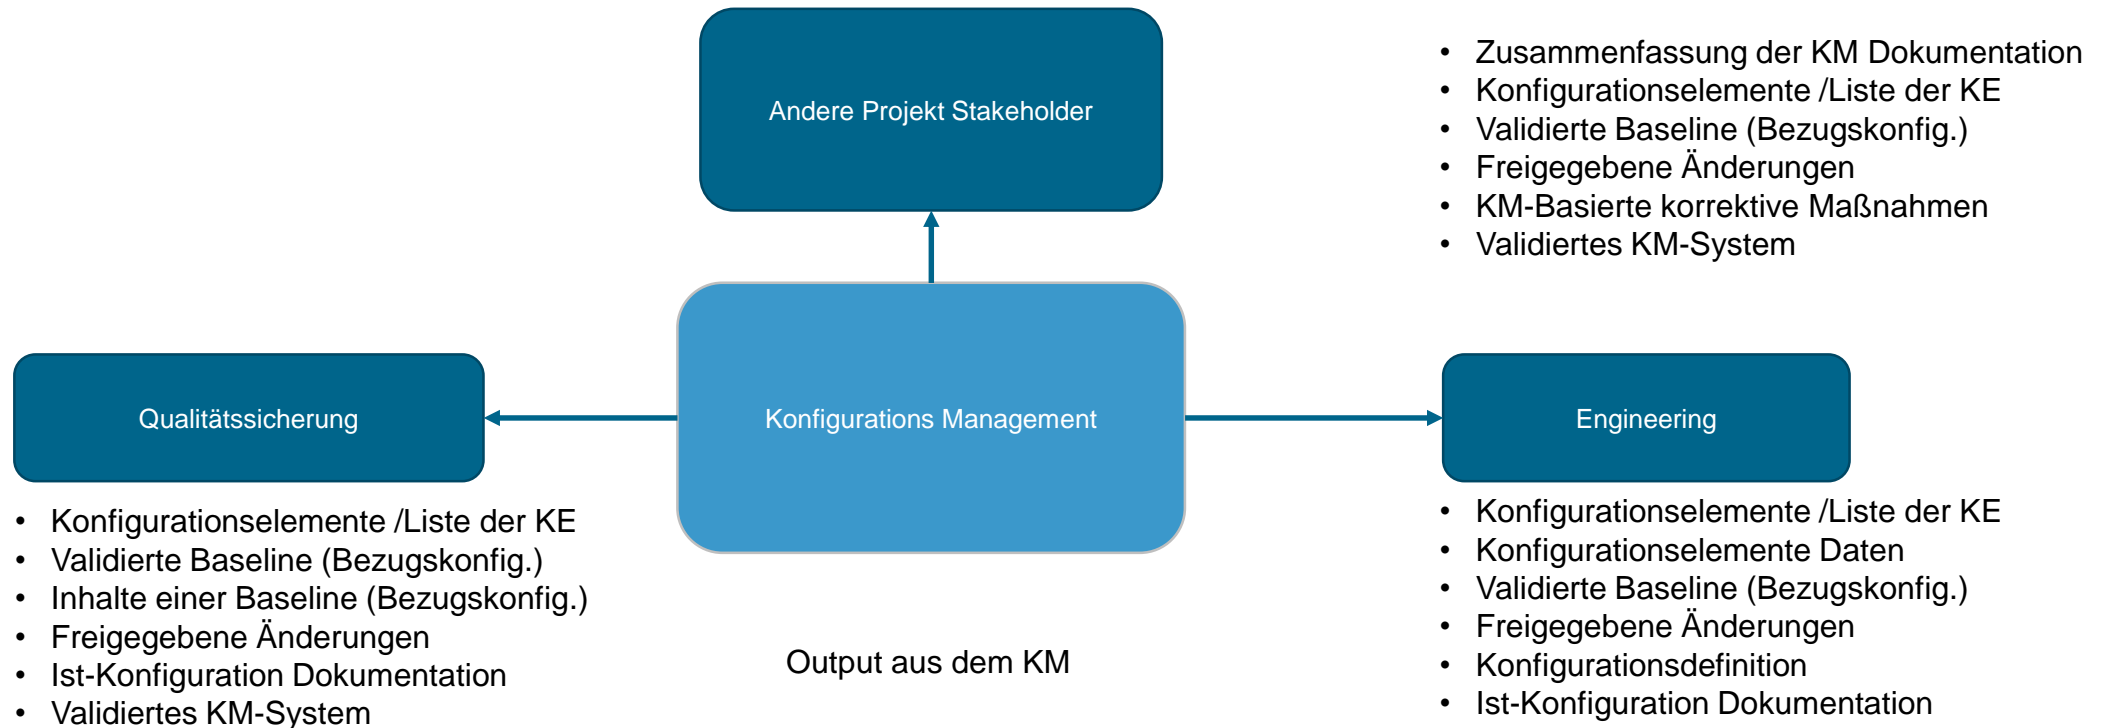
Andere Projekt Stakeholder

- Zusammenfassung der KM Dokumentation
- Konfigurationselemente /Liste der KE
- Validierte Baseline (Bezugskonfig.)
- Freigegebene Änderungen
- KM-Basierte korrektive Maßnahmen
- Validiertes KM-System

Qualitätssicherung

Konfigurations Management

Engineering

- Konfigurationselemente /Liste der KE
- Validierte Baseline (Bezugskonfig.)
- Inhalte einer Baseline (Bezugskonfig.)
- Freigegebene Änderungen
- Ist-Konfiguration Dokumentation
- Validiertes KM-System

Output aus dem KM

- Konfigurationselemente /Liste der KE
- Konfigurationselemente Daten
- Validierte Baseline (Bezugskonfig.)
- Freigegebene Änderungen
- Konfigurationsdefinition
- Ist-Konfiguration Dokumentation